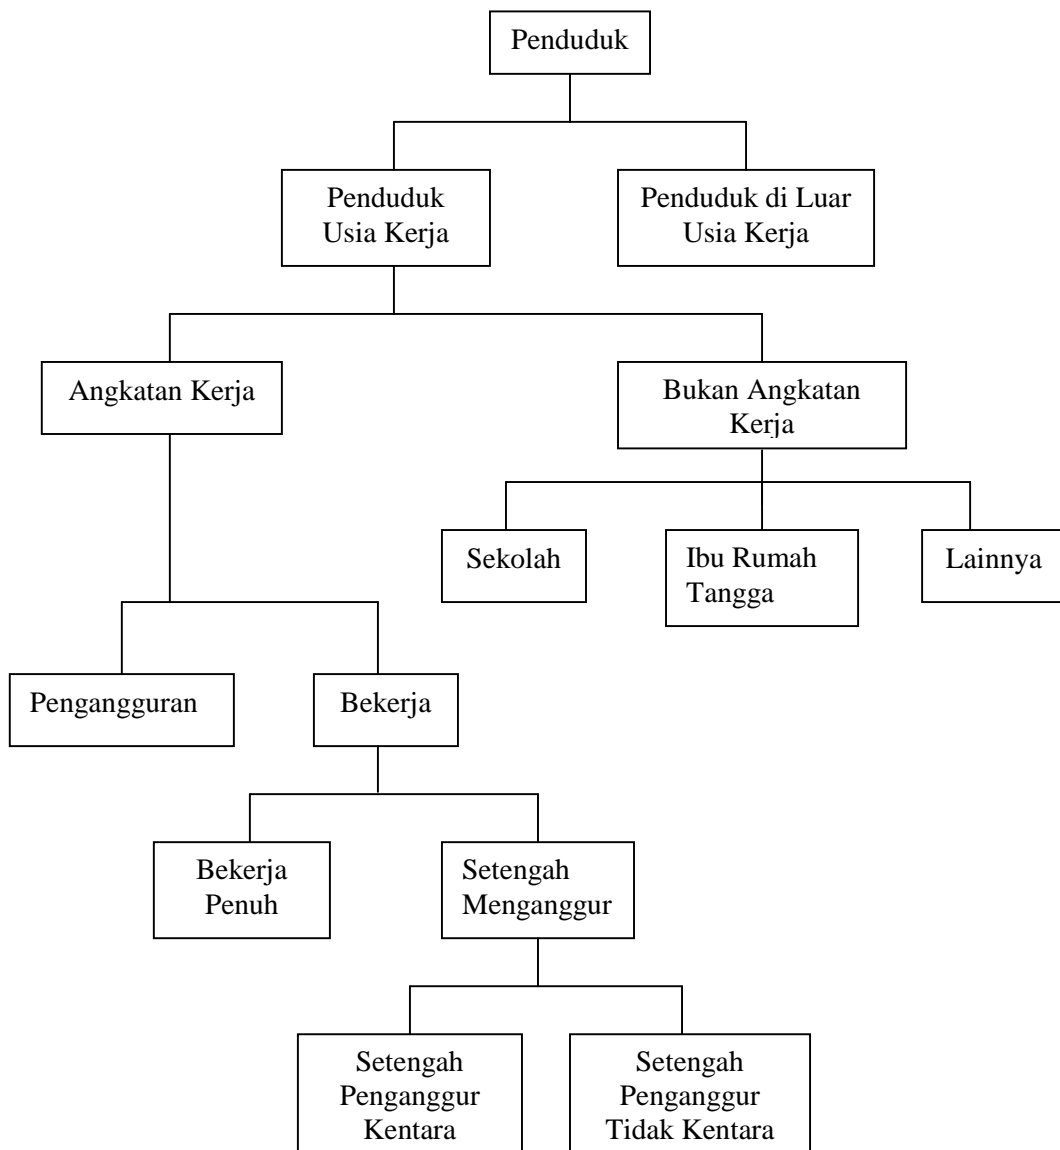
Penduduk

Penduduk Usia Kerja

Penduduk di Luar Usia Kerja

Angkatan Kerja

Bukan Angkatan Kerja

Sekolah

Ibu Rumah Tangga

Lainnya

Pengangguran

Bekerja

Bekerja Penuh

Setengah Menganggur

Setengah Penganggur Kentara

Setengah Penganggur Tidak Kentara